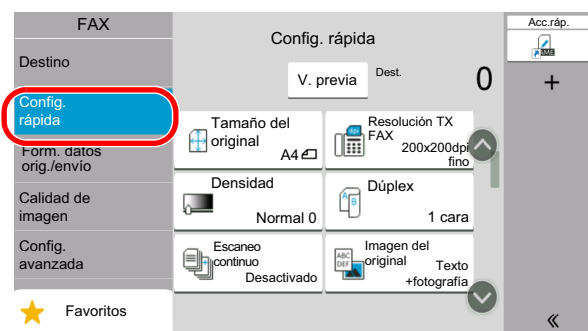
FAX

Destino

Config. rápida

Form. datos orig./envío

Calidad de imagen

Config. avanzada

Favoritos

Config. rápida

V. previa

Dest.

0

Tamaño del original
A4

Resolución TX FAX
200x200dpi fino

Densidad
Normal 0

Dúplex
1 cara

Escaneo continuo
Desactivado

Imagen del original
Texto +fotografía

Acc.ráp.

+

«